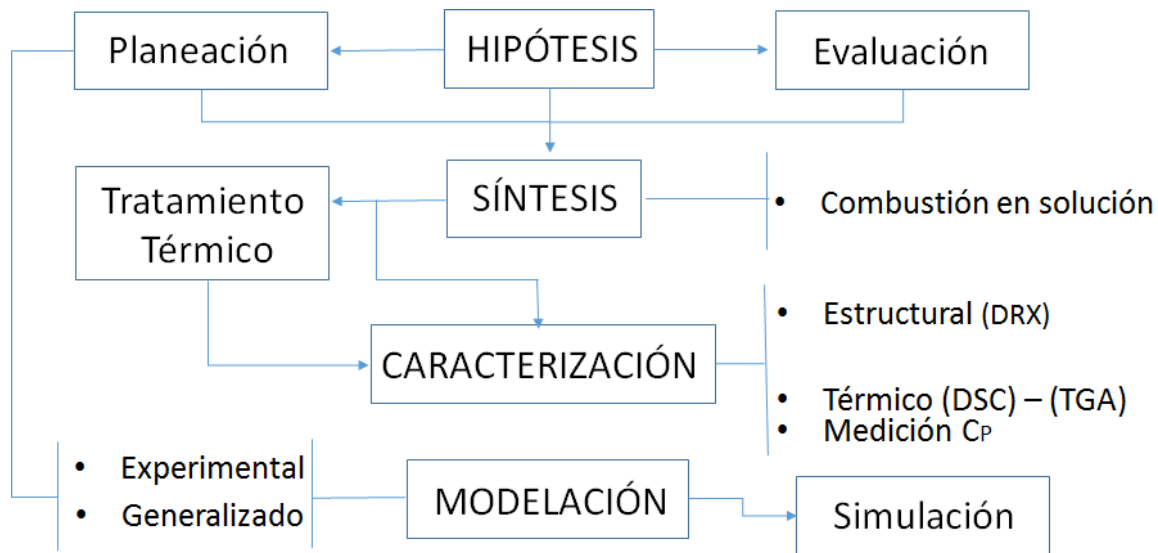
Planeación

HIPÓTESIS

Evaluación

Tratamiento Térmico

SÍNTESIS

• Combustión en solución

CARACTERIZACIÓN

• Estructural (DRX)

• Térmico (DSC) – (TGA)
• Medición $C_P$

• Experimental
• Generalizado

MODELACIÓN

Simulación